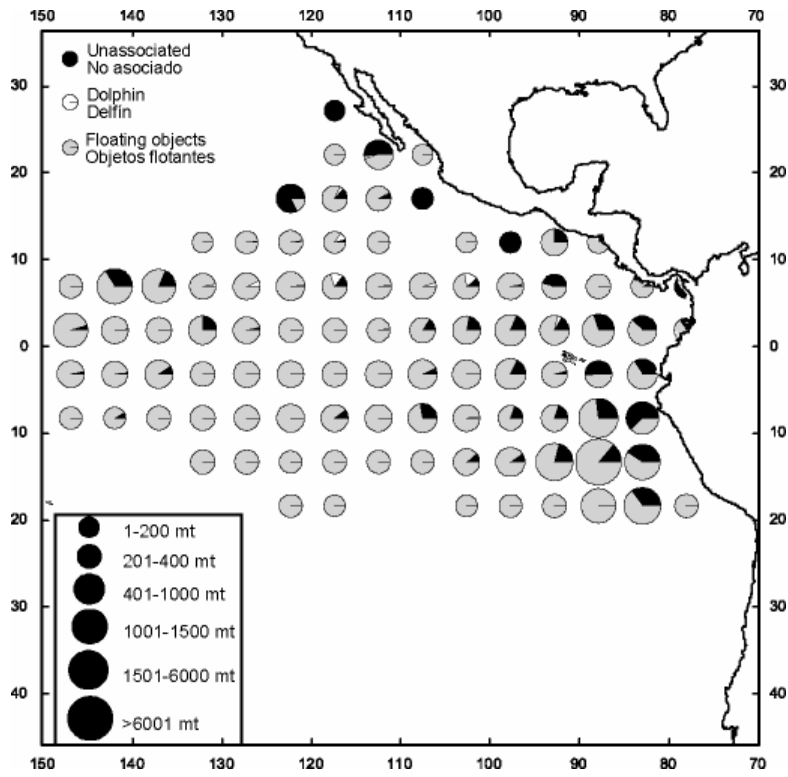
150 140 130 120 110 100 90 80 70

Unassociated
No asociado

Dolphin
Delfín

Floating objects
Objetos flotantes

30 20 10 0 10 20 30 40

30 20 10 0 10 20 30 40

1-200 mt
201-400 mt
401-1000 mt
1001-1500 mt
1501-6000 mt
>6001 mt

150 140 130 120 110 100 90 80 70